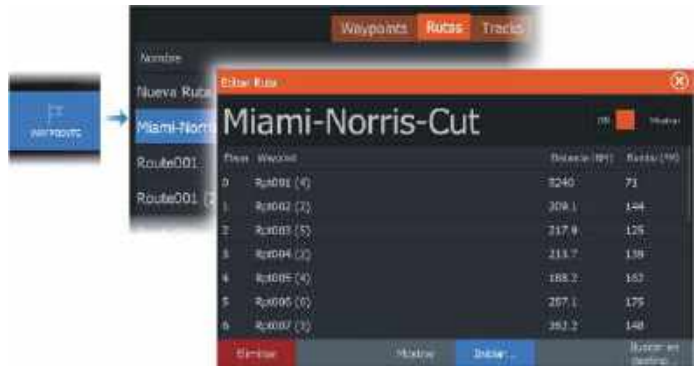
WAYPOINTS

Waypoints Rutas Tracks

Nombre

Nueva Ruta

Miami-Norri

Route001

Route001 (2

Editar Ruta

Miami-Norris-Cut

Off Mostrar

| Paso | Waypoint | Distancia (NM) | Rumbo (°M) |
|---|---|---|---|
| 0 | Rpt001 (4) | 8240 | 71 |
| 1 | Rpt002 (2) | 209.1 | 144 |
| 2 | Rpt003 (5) | 217.9 | 125 |
| 3 | Rpt004 (2) | 213.7 | 139 |
| 4 | Rpt005 (4) | 168.2 | 162 |
| 5 | Rpt006 (6) | 287.1 | 175 |
| 6 | Rpt007 (3) | 392.2 | 148 |

Eliminar Mostrar Iniciar... Buscar en destino...